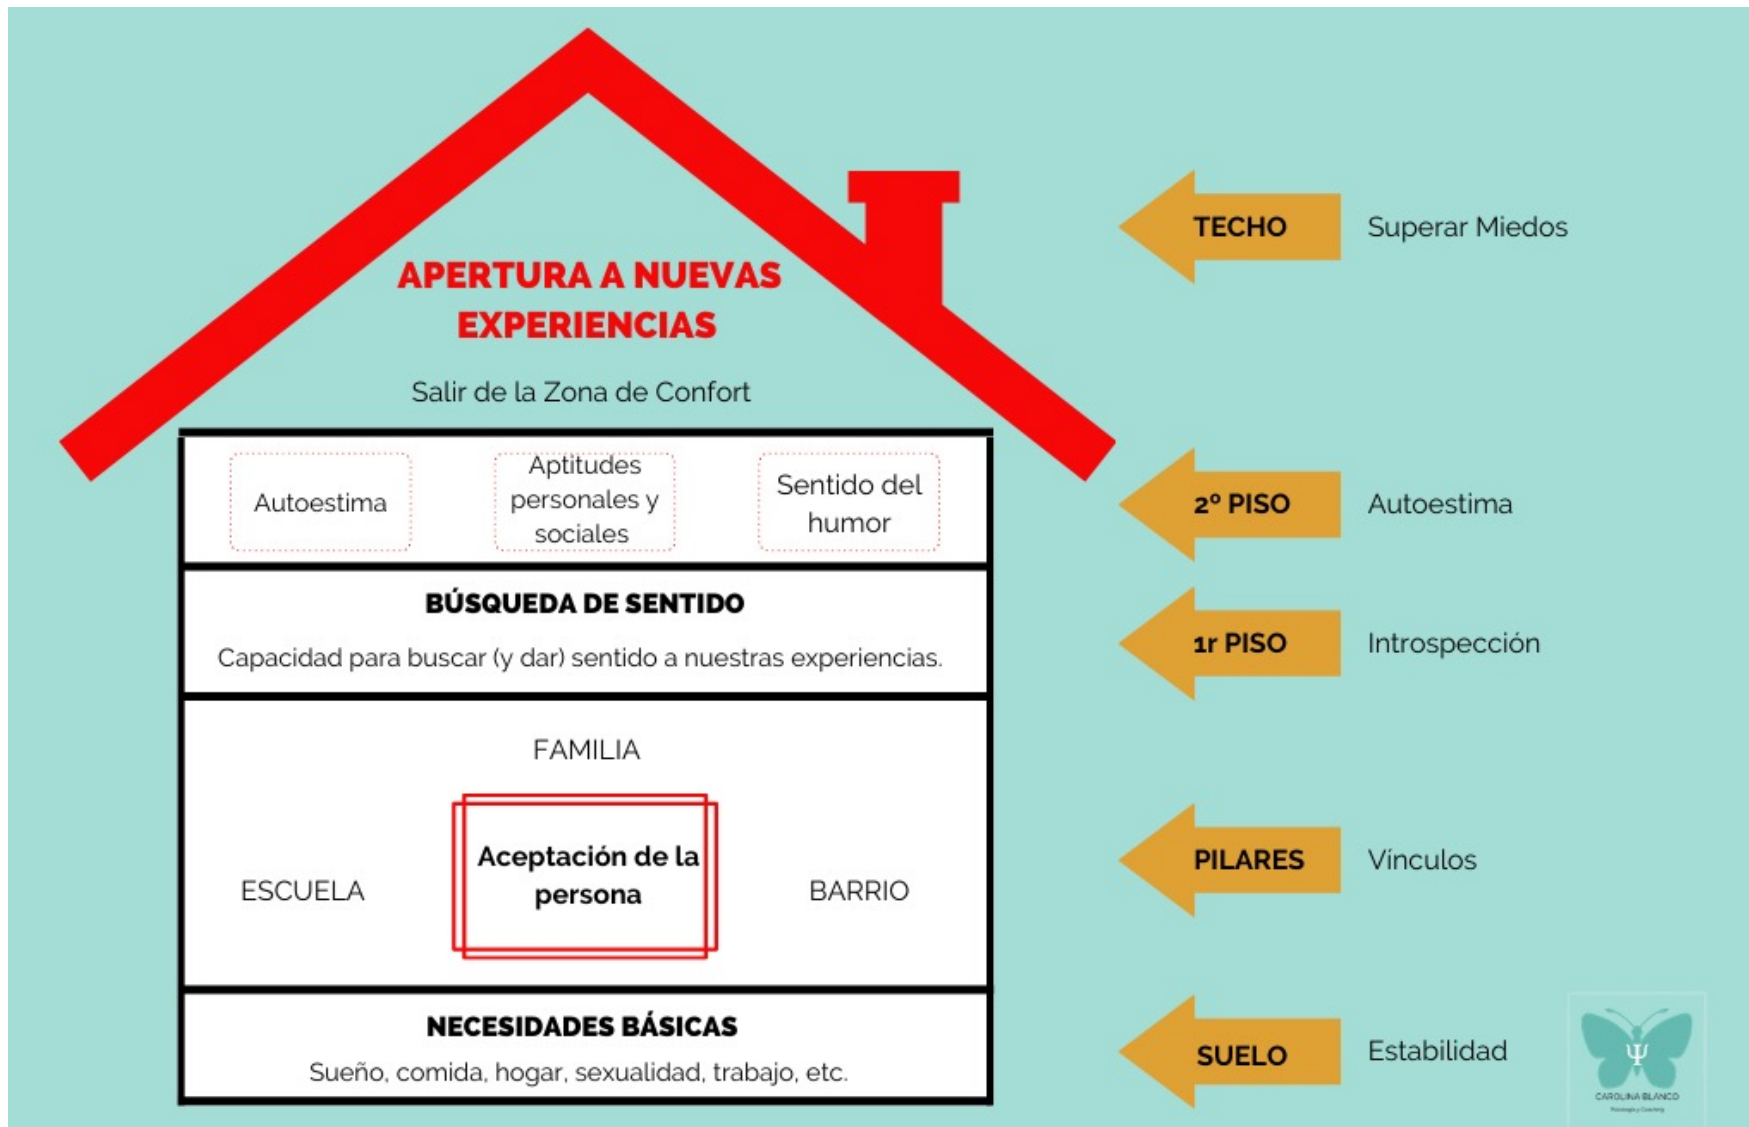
APERTURA A NUEVAS EXPERIENCIAS

Salir de la Zona de Confort

Autoestima

Aptitudes personales y sociales

Sentido del humor

BÚSQUEDA DE SENTIDO

Capacidad para buscar (y dar) sentido a nuestras experiencias.

FAMILIA

ESCUELA

Aceptación de la persona

BARRIO

NECESIDADES BÁSICAS

Sueño, comida, hogar, sexualidad, trabajo, etc.

TECHO

Superar Miedos

2º PISO

Autoestima

1r PISO

Introspección

PILARES

Vínculos

SUELO

Estabilidad

CAROLINA BLANCO

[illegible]